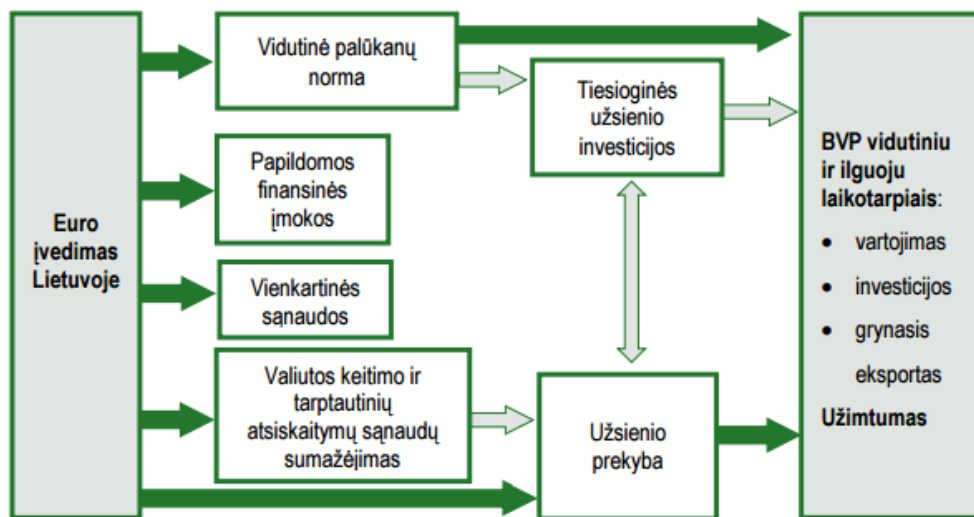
Euro įvedimas Lietuvoje

Vidutinė palūkanų norma

Papildomos finansinės įmokos

Vienkartinės sąnaudos

Valiutos keitimo ir tarptautinių atsiskaitymų sąnaudų sumažėjimas

Tiesioginės užsienio investicijos

Užsienio prekyba

BVP vidutiniu ir ilguoju laikotarpiais:

- vartojimas
- investicijos
- grynasis eksportas

Užimtumas